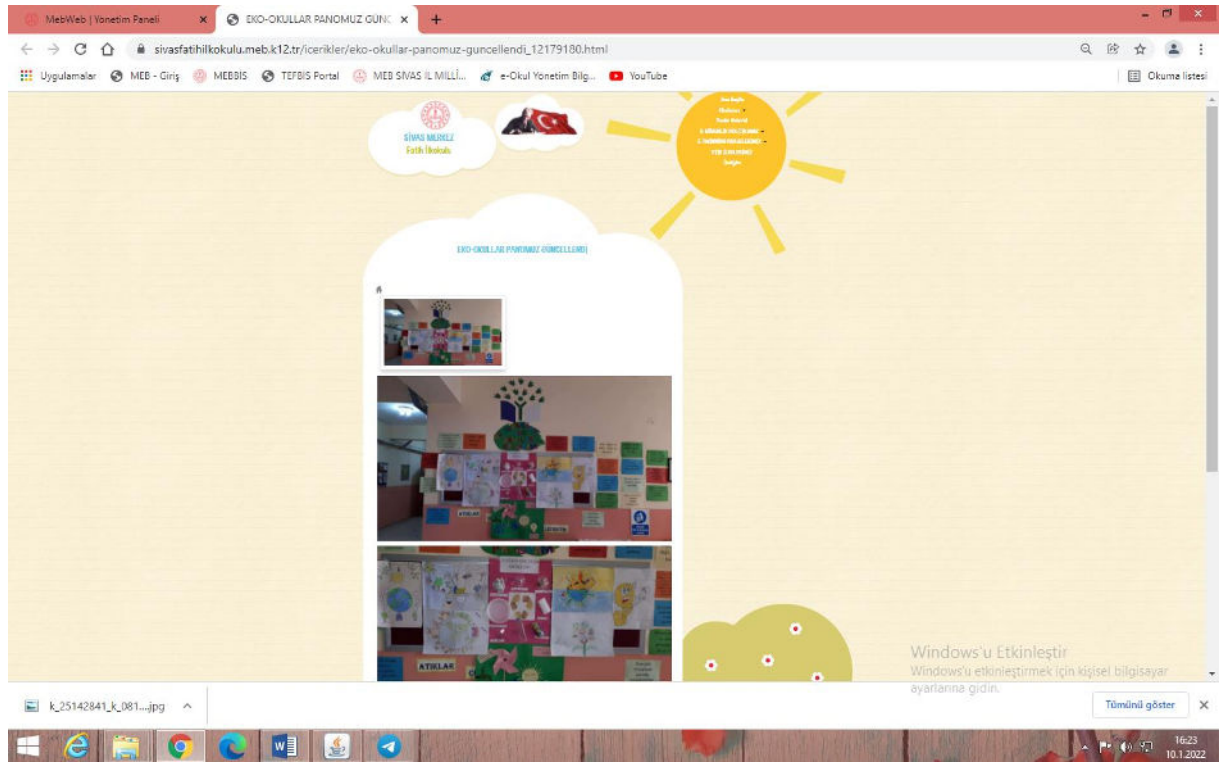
MebWeb | Yonetim Paneli ×
EKO-OKULLAR PANOMUZ GÜNC ×
+

sivasfatihilkokulu.meb.k12.tr/icerikler/eko-okullar-panomuz-guncellendi_12179180.html

Uygulamalar  MEB - Giriş  MEBBİS  TEFBİS Portal  MEB SİVAS İL MİLLİ...  e-Okul Yönetim Bilg...  YouTube
Okuma listesi

SİVAS MERKEZ
Fatih İlkokulu

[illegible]

EKO-OKULLAR PANOMUZ GÜNCELLENDİ

ATIKLAR

ATIKLAR

Windows'u Etkinleştir
Windows'u etkinleştirmek için kişisel bilgisayar ayarlarına gidin.

k_25142841_k_081....jpg ^
Tümünü göster ×

16:23
10.1.2022